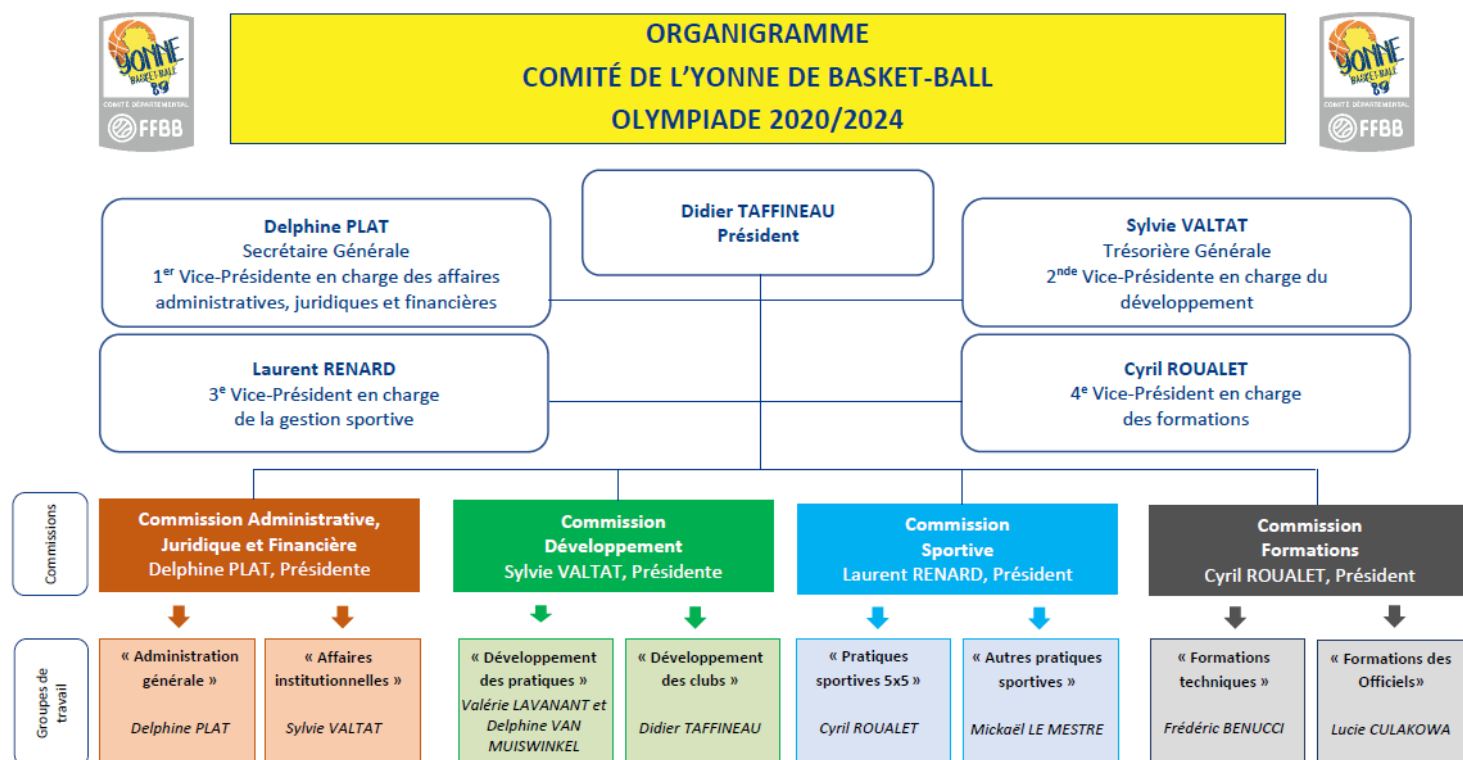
YONNE BASKET-BALL 89
COMITÉ DÉPARTEMENTAL
FFBB

ORGANIGRAMME
COMITÉ DE L'YONNE DE BASKET-BALL
OLYMPIADE 2020/2024

YONNE BASKET-BALL 89
COMITÉ DÉPARTEMENTAL
FFBB

Didier TAFFINEAU
Président

Delphine PLAT
Secrétaire Générale
$1^{er}$ Vice-Présidente en charge des affaires administratives, juridiques et financières

Sylvie VALTAT
Trésorière Générale
$2^{nde}$ Vice-Présidente en charge du développement

Laurent RENARD
$3^{e}$ Vice-Président en charge de la gestion sportive

Cyril ROUALET
$4^{e}$ Vice-Président en charge des formations

Commissions

Commission Administrative, Juridique et Financière
Delphine PLAT, Présidente

Commission Développement
Sylvie VALTAT, Présidente

Commission Sportive
Laurent RENARD, Président

Commission Formations
Cyril ROUALET, Président

Groupes de travail

« Administration générale »
Delphine PLAT

« Affaires institutionnelles »
Sylvie VALTAT

« Développement des pratiques »
Valérie LAVANANT et Delphine VAN MUISWINKEL

« Développement des clubs »
Didier TAFFINEAU

« Pratiques sportives 5x5 »
Cyril ROUALET

« Autres pratiques sportives »
Mickaël LE MESTRE

« Formations techniques »
Frédéric BENUCCI

« Formations des Officiels»
Lucie CULAKOWA